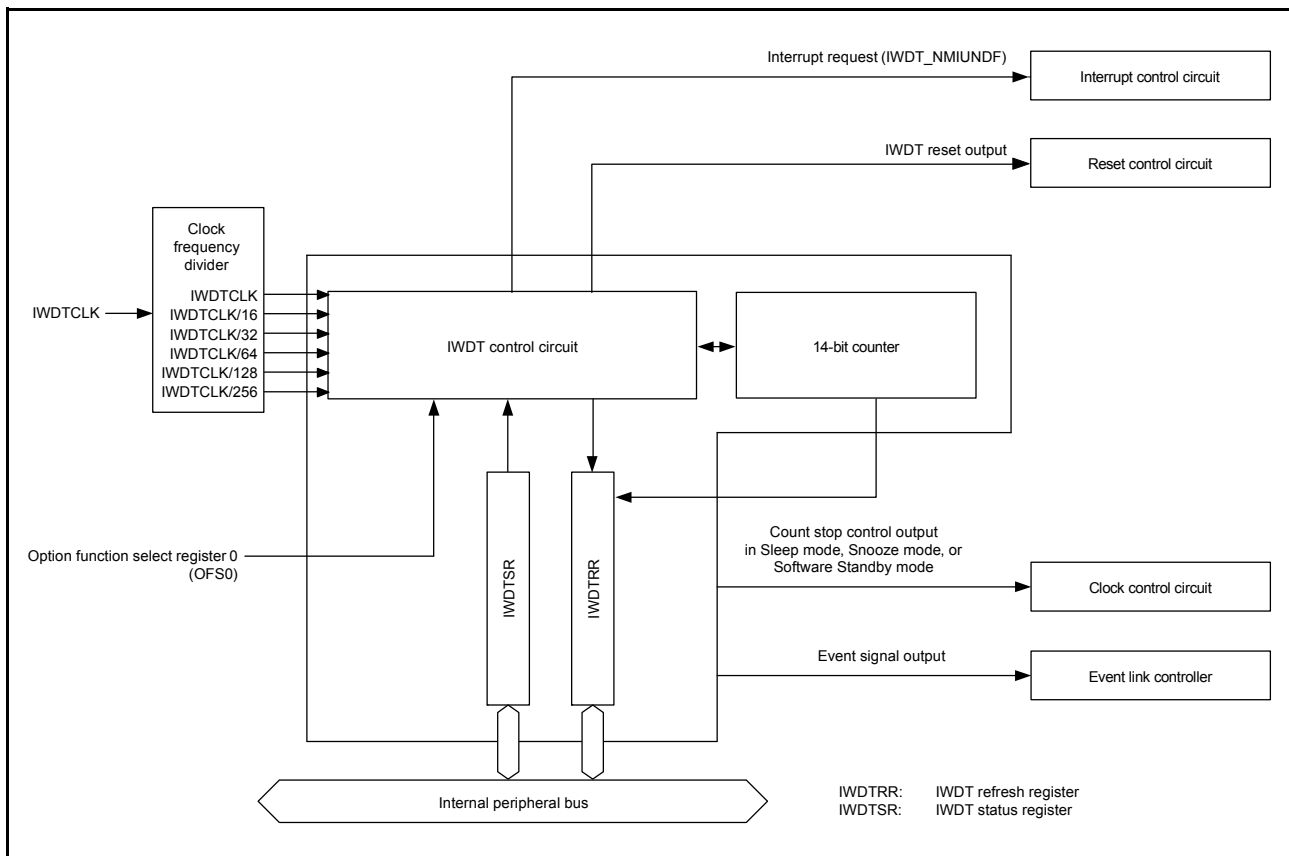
Interrupt request (IWDT_NMIUNDF)

Interrupt control circuit

IWDT reset output

Reset control circuit

Clock frequency divider

IWDTCLK

IWDTCLK

IWDTCLK/16

IWDTCLK/32

IWDTCLK/64

IWDTCLK/128

IWDTCLK/256

IWDT control circuit

14-bit counter

Option function select register 0 (OFS0)

IWDTSR

IWDTRR

Count stop control output in Sleep mode, Snooze mode, or Software Standby mode

Clock control circuit

Event signal output

Event link controller

Internal peripheral bus

IWDTRR: IWDT refresh register
IWDTSR: IWDT status register